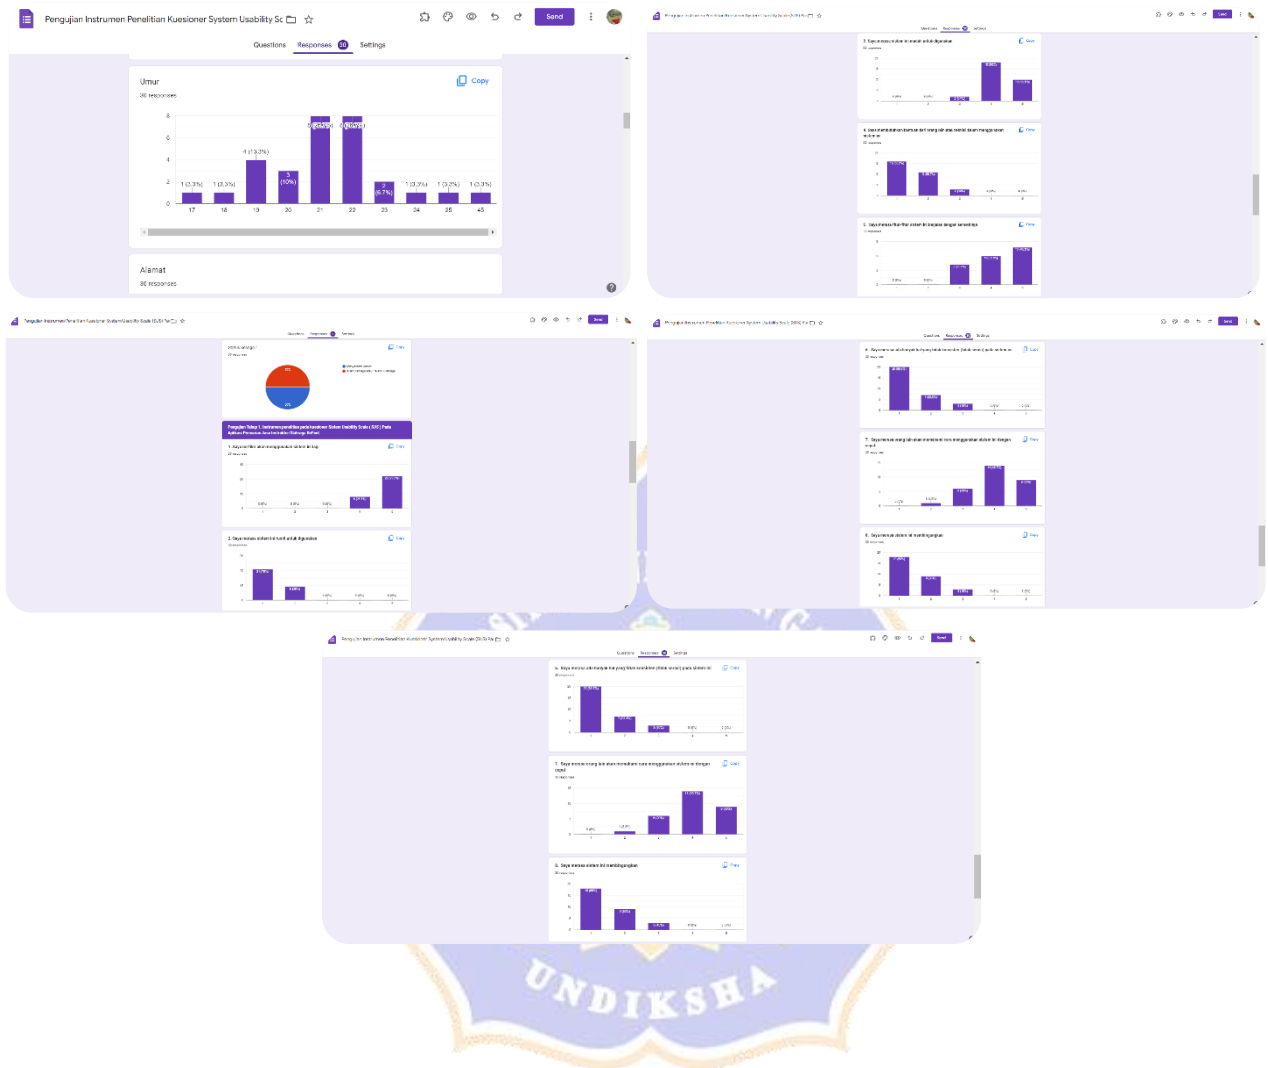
Pengujian Instrumen Penelitian Kuesioner System Usability Sc

Send

Questions Responses 30 Settings

Umur

30 responses

Copy

| 17 | 18 | 19 | 20 | 21 | 22 | 23 | 24 | 25 | 45 |
|---|---|---|---|---|---|---|---|---|---|
| 1 (3,3%) | 1 (3,3%) | 4 (13,3%) | 3 (10%) | 8 (26,7%) | 8 (26,7%) | 2 (6,7%) | 1 (3,3%) | 1 (3,3%) | 1 (3,3%) |

Alamat

30 responses

3. Saya merasa sistem ini mudah untuk digunakan

4. Saya membutuhkan bantuan dari orang lain atau teknisi dalam menggunakan sistem ini

5. Saya merasa fitur-fitur sistem ini berjalan dengan semestinya

Pengujian Tahap 1. Instrumen penelitian pada kuesioner System Usability Scale (SUS) Pada Aplikasi

1. Saya berfikir akan menggunakan sistem ini lagi

2. Saya merasa sistem ini rumit untuk digunakan

6. Saya merasa ada banyak hal yang tidak konsisten (tidak serasi) pada sistem ini

7. Saya merasa orang lain akan memahami cara menggunakan sistem ini dengan cepat

8. Saya merasa sistem ini membingungkan

Pengujian Instrumen Penelitian Kuesioner System Usability Scale (SUS) Pa

Send

Questions Responses Settings

6. Saya merasa ada banyak hal yang tidak konsisten (tidak serasi) pada sistem ini

7. Saya merasa orang lain akan memahami cara menggunakan sistem ini dengan cepat

8. Saya merasa sistem ini membingungkan

UNDIKSHA